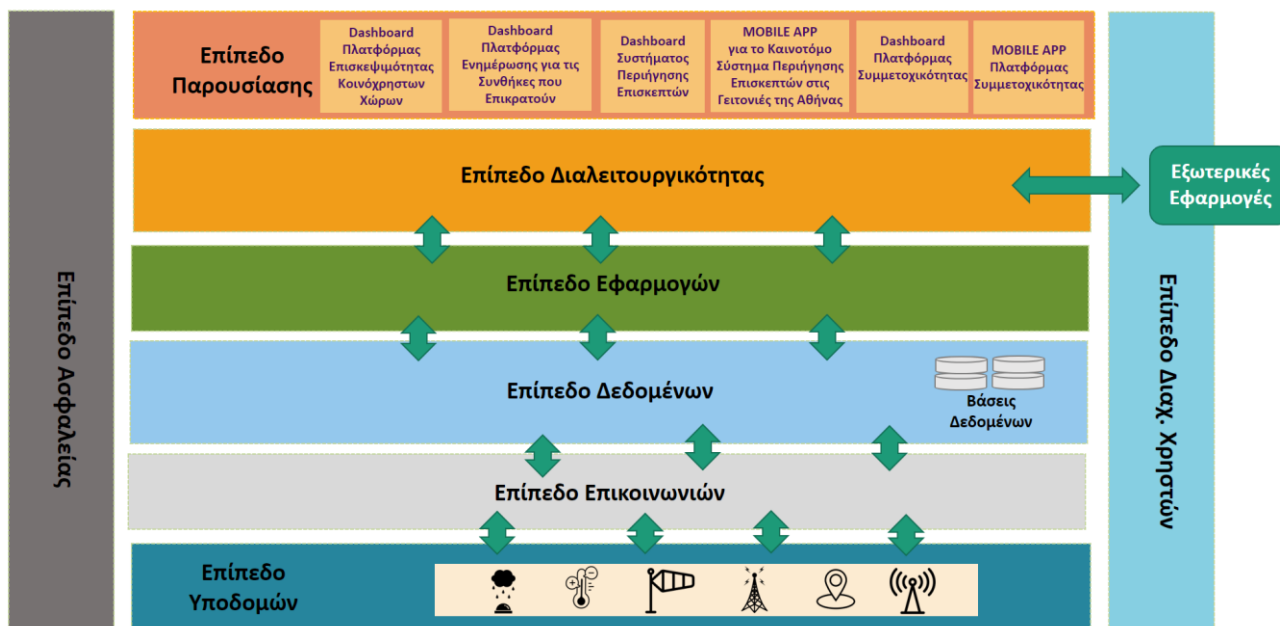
Επίπεδο Ασφαλείας

Επίπεδο Παρουσίασης

Dashboard Πλατφόρμας Επισκεψιμότητας Κοινόχρηστων Χώρων

Dashboard Πλατφόρμας Ενημέρωσης για τις Συνθήκες που Επικρατούν

Dashboard Συστήματος Περιήγησης Επισκεπτών

MOBILE APP για το Καινοτόμο Σύστημα Περιήγησης Επισκεπτών στις Γειτονιές της Αθήνας

Dashboard Πλατφόρμας Συμμετοχικότητας

MOBILE APP Πλατφόρμας Συμμετοχικότητας

Επίπεδο Διαλειτουργικότητας

Εξωτερικές Εφαρμογές

Επίπεδο Εφαρμογών

Επίπεδο Δεδομένων

Βάσεις Δεδομένων

Επίπεδο Επικοινωνιών

Επίπεδο Υποδομών

Επίπεδο Διαχ. Χρηστών